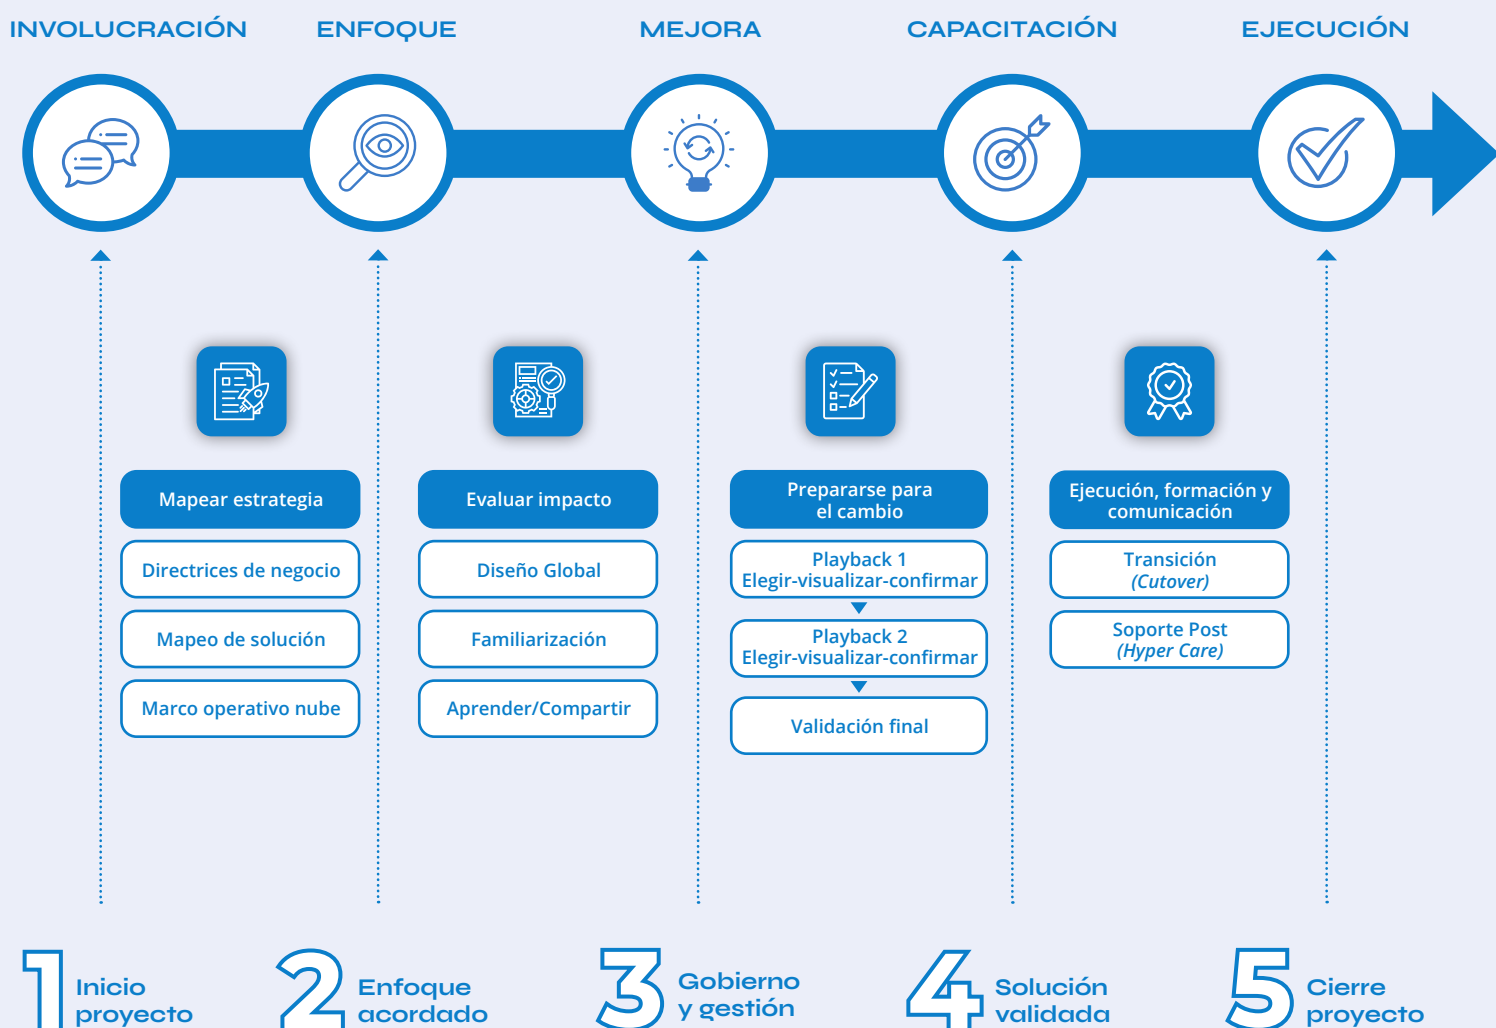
INVOLUCRACIÓN ENFOQUE MEJORA CAPACITACIÓN EJECUCIÓN

Mapear estrategia

Directrices de negocio

Mapeo de solución

Marco operativo nube

Evaluar impacto

Diseño Global

Familiarización

Aprender/Compartir

Prepararse para el cambio

Playback 1 Elegir-visualizar-confirmar

Playback 2 Elegir-visualizar-confirmar

Validación final

Ejecución, formación y comunicación

Transición *(Cutover)*

Soporte Post *(Hyper Care)*

1 Inicio proyecto

2 Enfoque acordado

3 Gobierno y gestión

4 Solución validada

5 Cierre proyecto